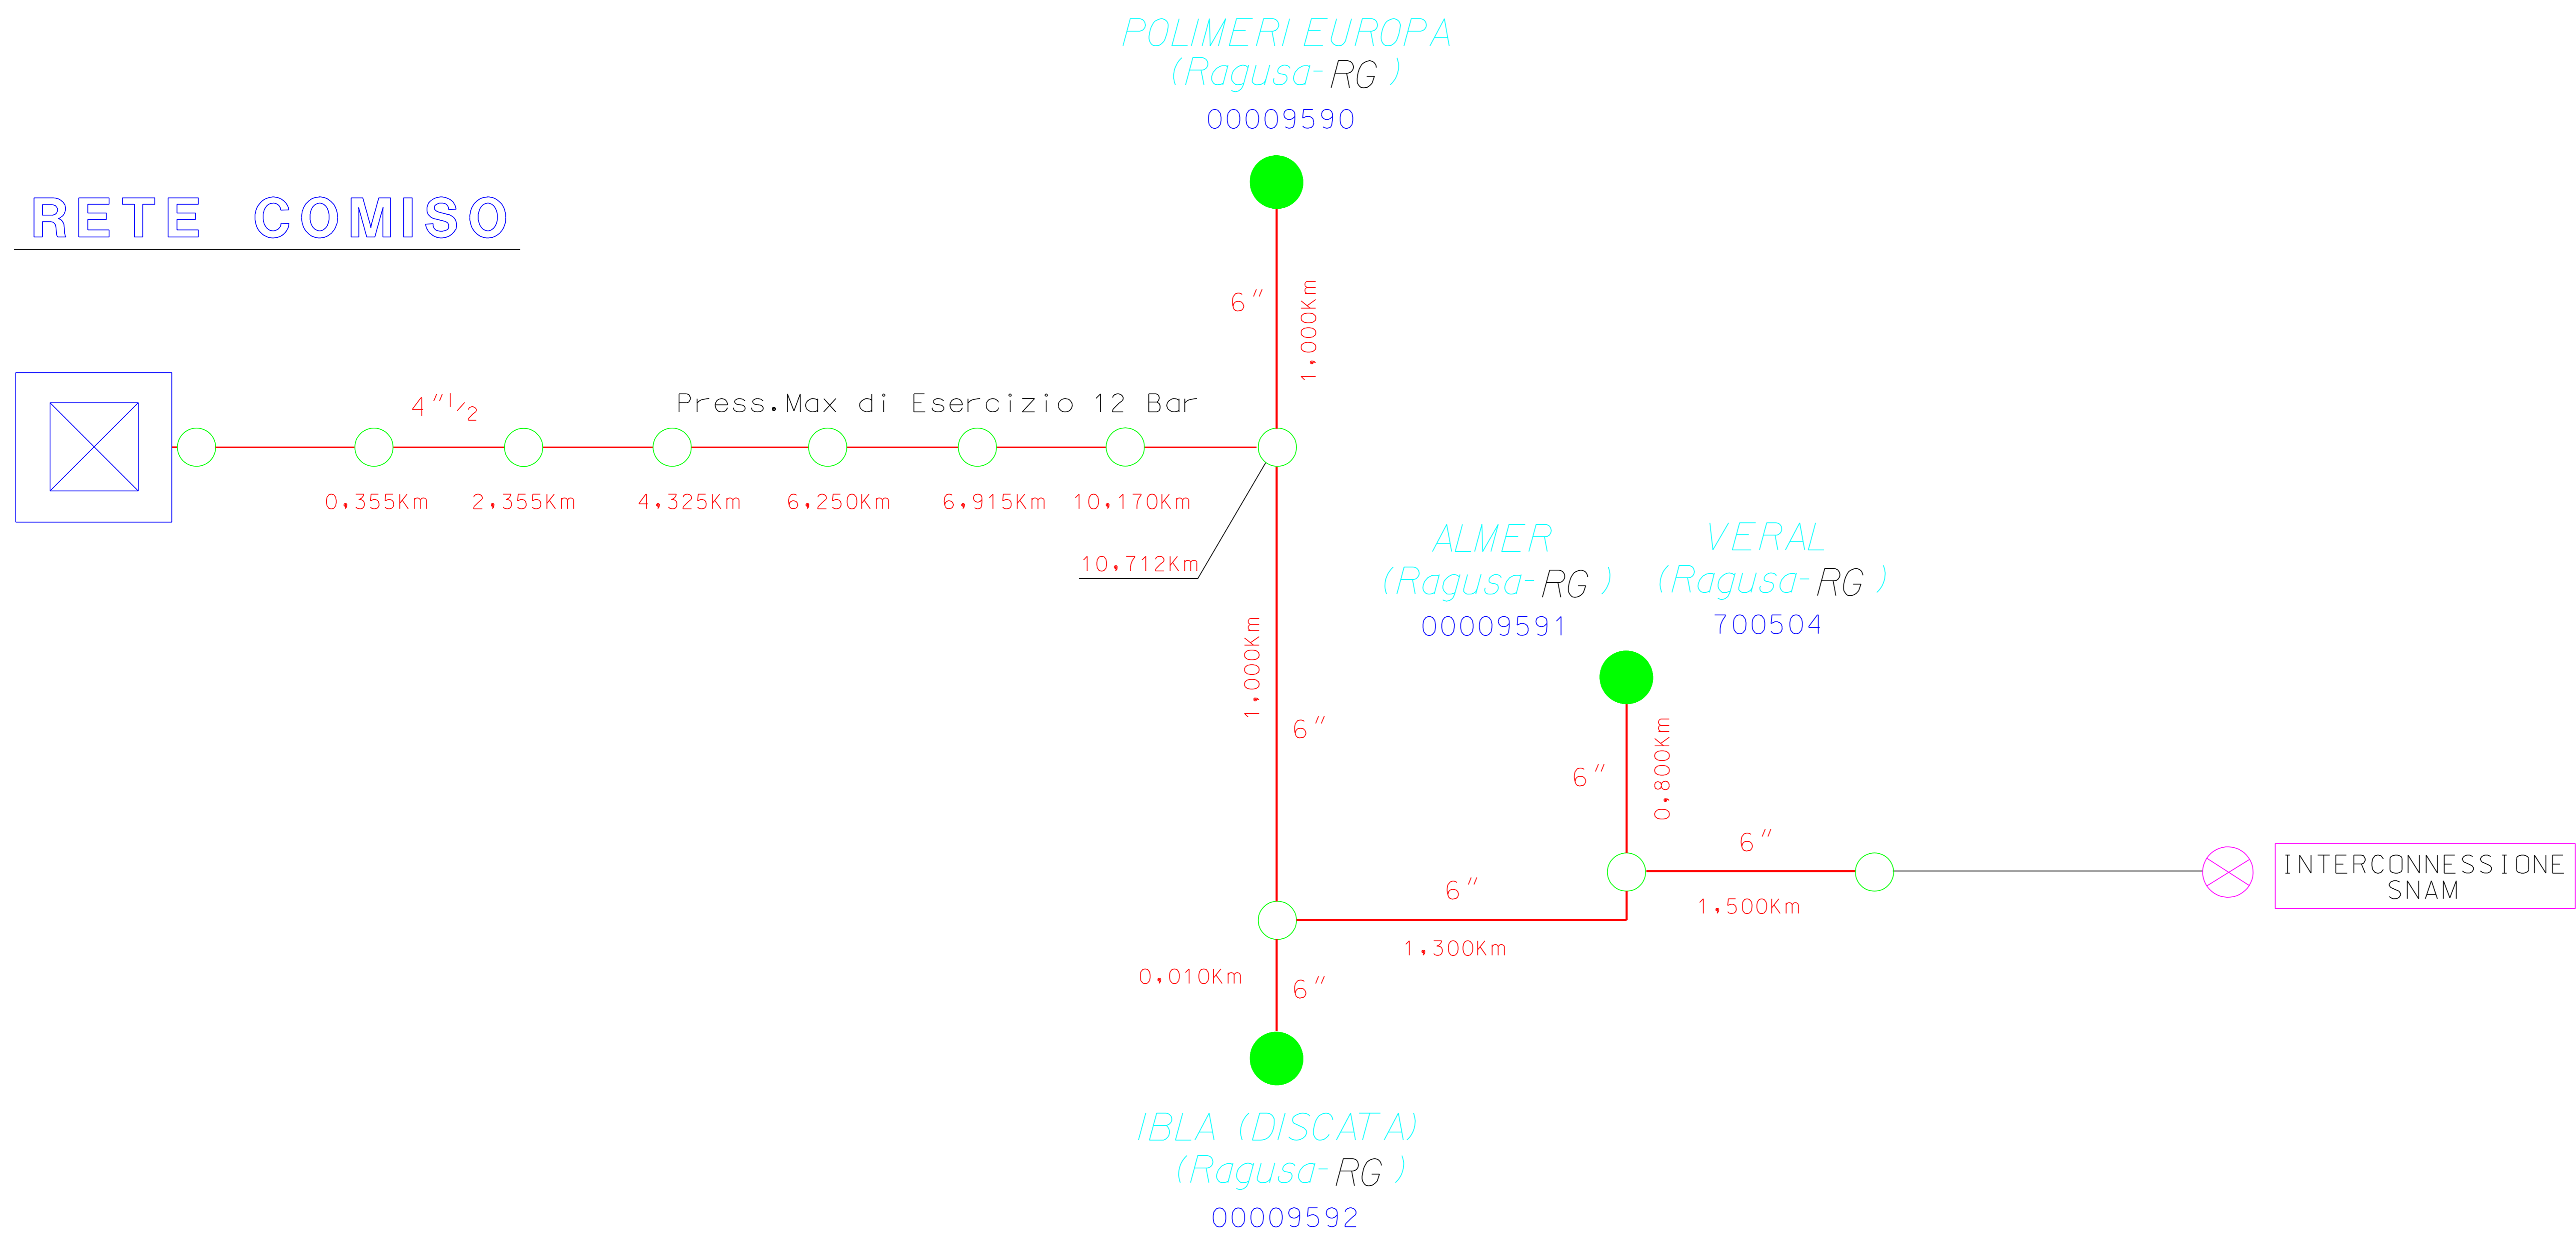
POLIMERI EUROPA
(Ragusa-RG )
00009590

RETE COMISO

6"
1,000Km

$4''\frac{1}{2}$

Press.Max di Esercizio 12 Bar

0,355Km 2,355Km 4,325Km 6,250Km 6,915Km 10,170Km

10,712Km

ALMER
(Ragusa-RG )
00009591

VERAL
(Ragusa-RG )
700504

1,000Km
6"

6"
0,800Km

6"

INTERCONNESSIONE
SNAM

6"
1,500Km

1,300Km

0,010Km
6"

IBLA (DISCATA)
(Ragusa-RG )
00009592